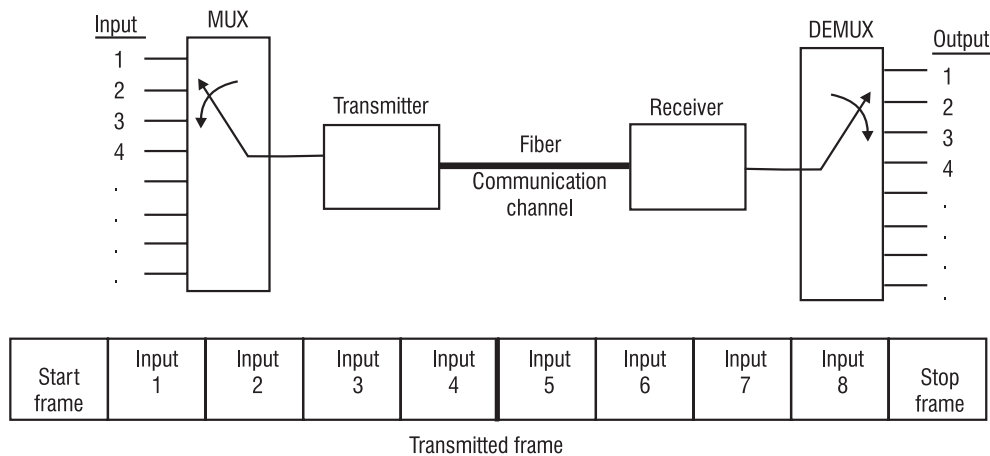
Input
1
2
3
4
.
.
.
.

MUX

Transmitter

Fiber
Communication channel

Receiver

DEMUX

Output
1
2
3
4
.
.
.
.

| Start frame | Input 1 | Input 2 | Input 3 | Input 4 | Input 5 | Input 6 | Input 7 | Input 8 | Stop frame |
|---|---|---|---|---|---|---|---|---|---|

Transmitted frame